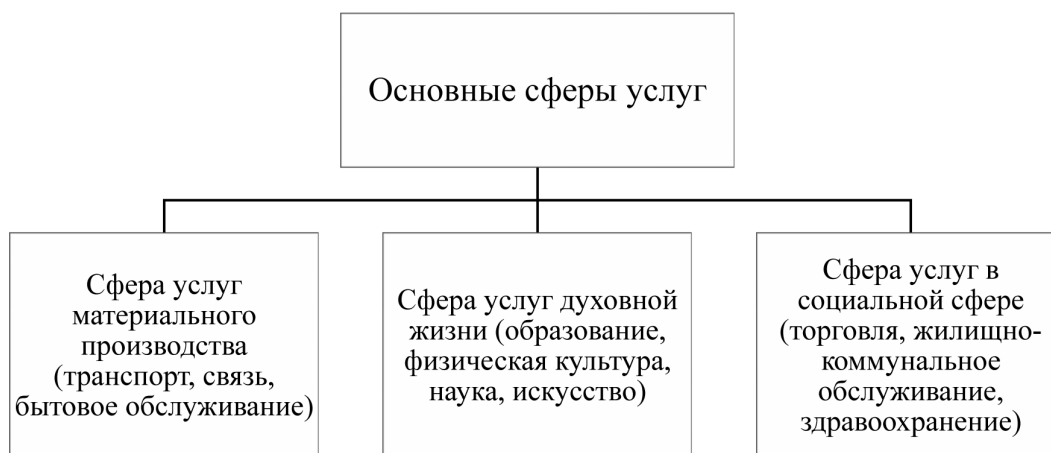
Основные сферы услуг

Сфера услуг материального производства (транспорт, связь, бытовое обслуживание)

Сфера услуг духовной жизни (образование, физическая культура, наука, искусство)

Сфера услуг в социальной сфере (торговля, жилищно-коммунальное обслуживание, здравоохранение)